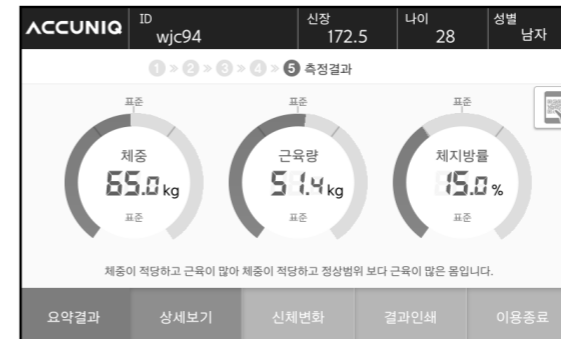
ACCUNIQ ID wjc94 신장 172.5 나이 28 성별 남자

1 > 2 > 3 > 4 > 5 측정결과

표준
체중
65.0 kg
표준

표준
근육량
51.4 kg
표준

표준
체지방률
15.0 %
표준

체중이 적당하고 근육이 많아 체중이 적당하고 정상범위 보다 근육이 많은 몸입니다.

요약결과 상세보기 신체변화 결과인쇄 이용종료